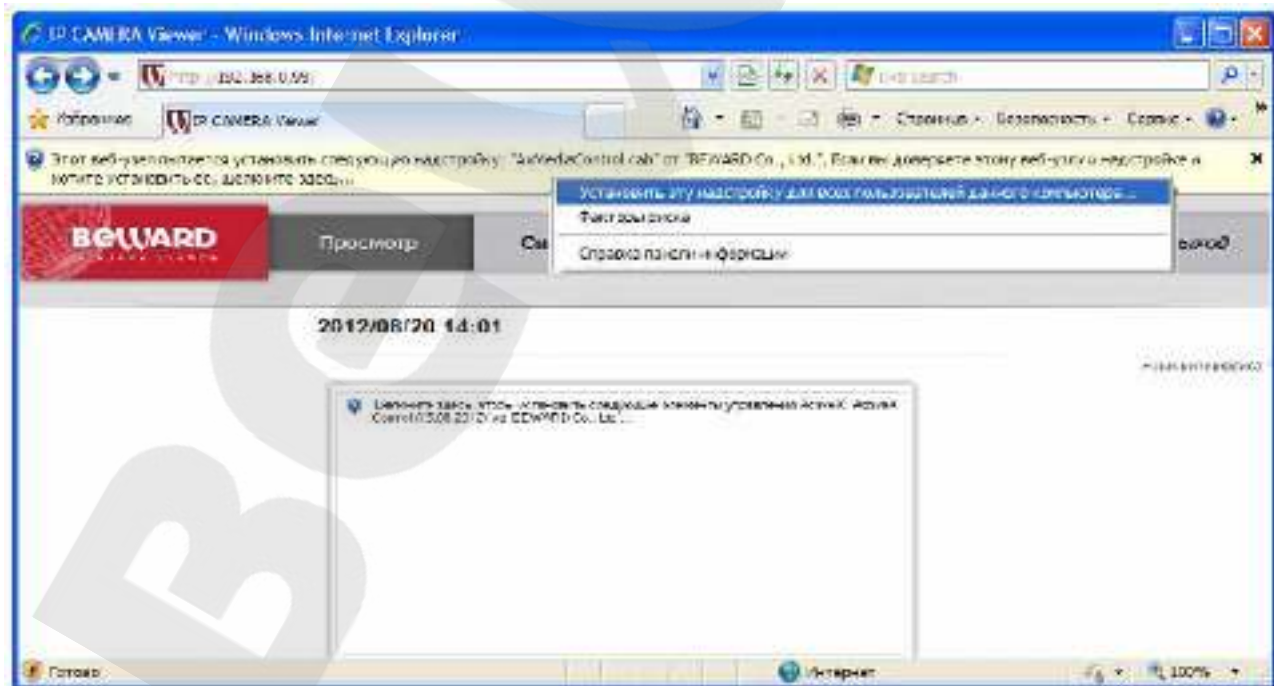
IP CAMERA Viewer - Windows Internet Explorer

http://192.168.0.99/

Live Search

Избранное

IP CAMERA Viewer

Страница · Безопасность · Сервис ·

Этот веб-узел пытается установить следующую надстройку: "ActiveMediaControl.cab" от "BEWARD Co., Ltd.". Если вы доверяете этому веб-узлу и надстройке и хотите установить ее, щелкните здесь...

Установить эту надстройку для всех пользователей данного компьютера...

Факторы риска

Справка панели информации

BEWARD

Просмотр

Са

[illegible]

2012/08/20 14:01

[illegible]

Щелкните здесь, чтобы установить следующие элементы управления ActiveX: ActiveX Control 05.08.2012 из BEWARD Co., Ltd....

Готово

Интернет

100%